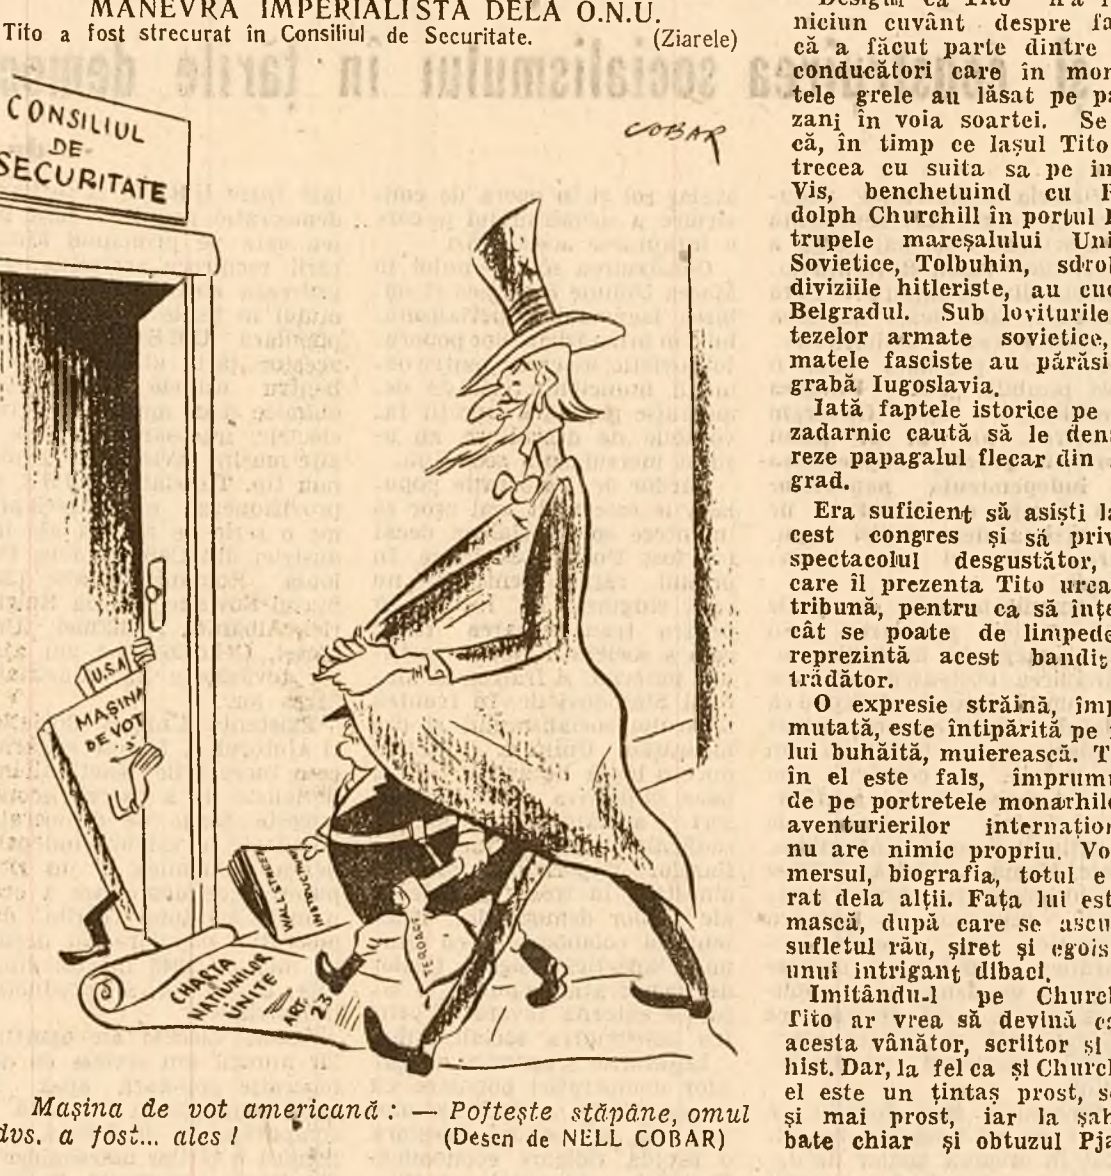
MANEVRA IMPERIALISTĂ DELA O.N.U.
Tito a fost strecurat în Consiliul de Securitate. (Ziarele)

CONSILIUL DE SECURITATE

COBAR

U.S.A.

MAŞINA DE VOT

WALL STREET INSTRUCŢIUNI

TEROARE

CHARTA NAŢIUNILOR UNITE ART. 23

Maşina de vot americană: — Pofteşte stăpâne, omul dvs. a fost... ales! (Desen de NELL COBAR)

Desigur că Tito n'a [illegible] niciun cuvânt despre fa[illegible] că a făcut parte dintre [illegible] conducători care în mor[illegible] tele grele au lăsat pe pa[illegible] zani în voia soartei. Se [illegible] că, în timp ce laşul Tito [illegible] trecea cu suita sa pe in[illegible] Vis, benchetuind cu R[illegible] dolph Churchill în portul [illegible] trupele mareşalului Uni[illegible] Sovietice, Tolbuhin, sdro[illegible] diviziile hitleriste, au cuc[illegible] Belgradul. Sub loviturile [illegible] tezelor armate sovietice, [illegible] matele fasciste au părăsi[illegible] grabă Iugoslavia.

Iată faptele istorice pe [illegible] zadarnic caută să le den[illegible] reze papagalul flecar din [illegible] grad.

Era suficient să asişti la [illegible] cest congres şi să priv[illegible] spectacolul desgustător, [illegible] care îl prezenta Tito urca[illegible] tribună, pentru ca să înţe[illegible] cât se poate de limpede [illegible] reprezintă acest bandit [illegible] trădător.

O expresie străină, împ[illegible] mutată, este întipărită pe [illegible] lui buhăită, muierească. T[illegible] în el este fals, împrum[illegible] de pe portretele monarhile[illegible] aventurierilor internaţion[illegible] nu are nimic propriu. Vo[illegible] mersul, biografia, totul e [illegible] rat dela alţii. Faţa lui est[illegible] mască, după care se ascu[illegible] sufletul rău, şiret şi egois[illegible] unui intrigant dibaci.

Imitându-l pe Churc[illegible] Tito ar vrea să devină ca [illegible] acesta vânător, scriitor şi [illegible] hist. Dar, la fel ca şi Churc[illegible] el este un ţintaş prost, s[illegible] şi mai prost, iar la şah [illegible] bate chiar şi obtuzul Pja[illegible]